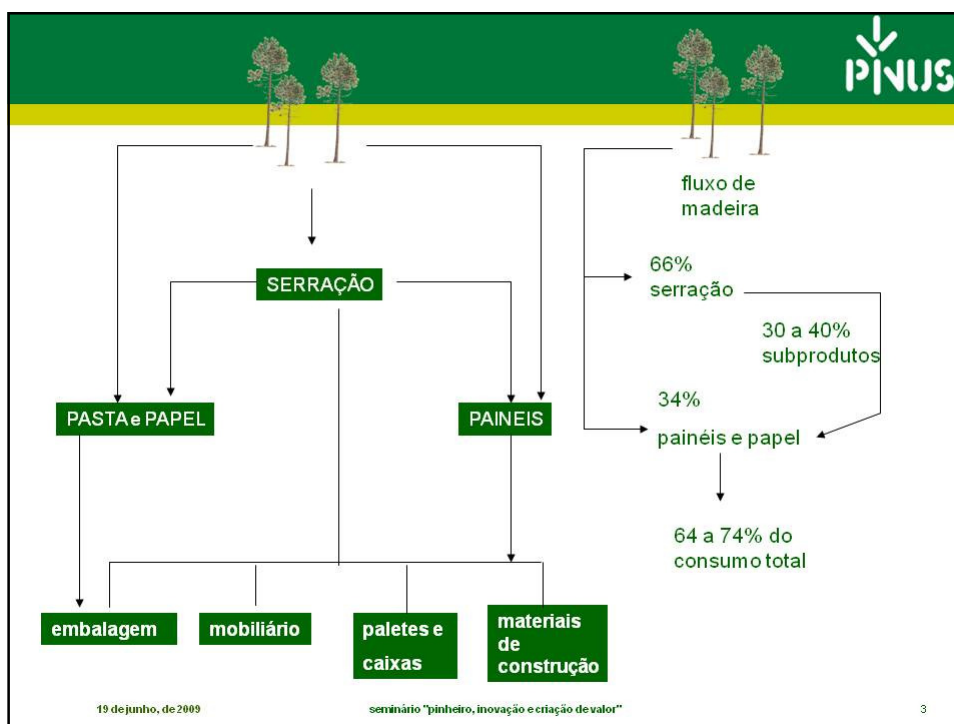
PINUS

SERRAÇÃO

PASTA e PAPEL

PAINEIS

embalagem

mobiliário

paletes e caixas

materiais de construção

fluxo de madeira

66% serração

30 a 40% subprodutos

34%

painéis e papel

64 a 74% do consumo total

19 de junho, de 2009

seminário "pinheiro, inovação e criação de valor"

3